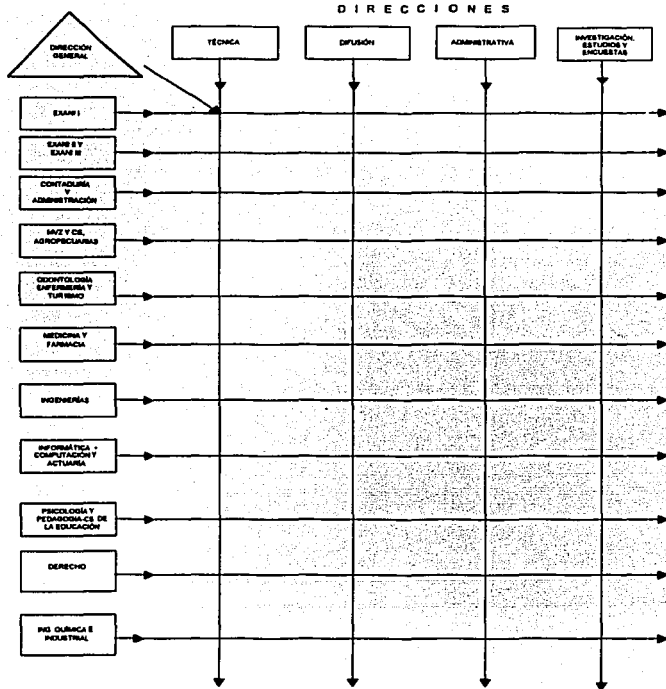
D I R E C C I O N E S

DIRECCIÓN GENERAL

TÉCNICA

DIFUSIÓN

ADMINISTRATIVA

INVESTIGACIÓN, ESTUDIOS Y ENCUESTAS

EXANI I

EXANI II Y EXANI III

CONTADURÍA Y ADMINISTRACIÓN

MVZ Y CS. AGROPECUARIAS

ODONTOLOGÍA ENFERMERÍA Y TURISMO

MEDICINA Y FARMACIA

INGENIERÍAS

INFORMÁTICA - COMPUTACIÓN Y ACTUARÍA

PSICOLOGÍA Y PEDAGOGÍA-CS. DE LA EDUCACIÓN

DERECHO

ING. QUÍMICA E INDUSTRIAL